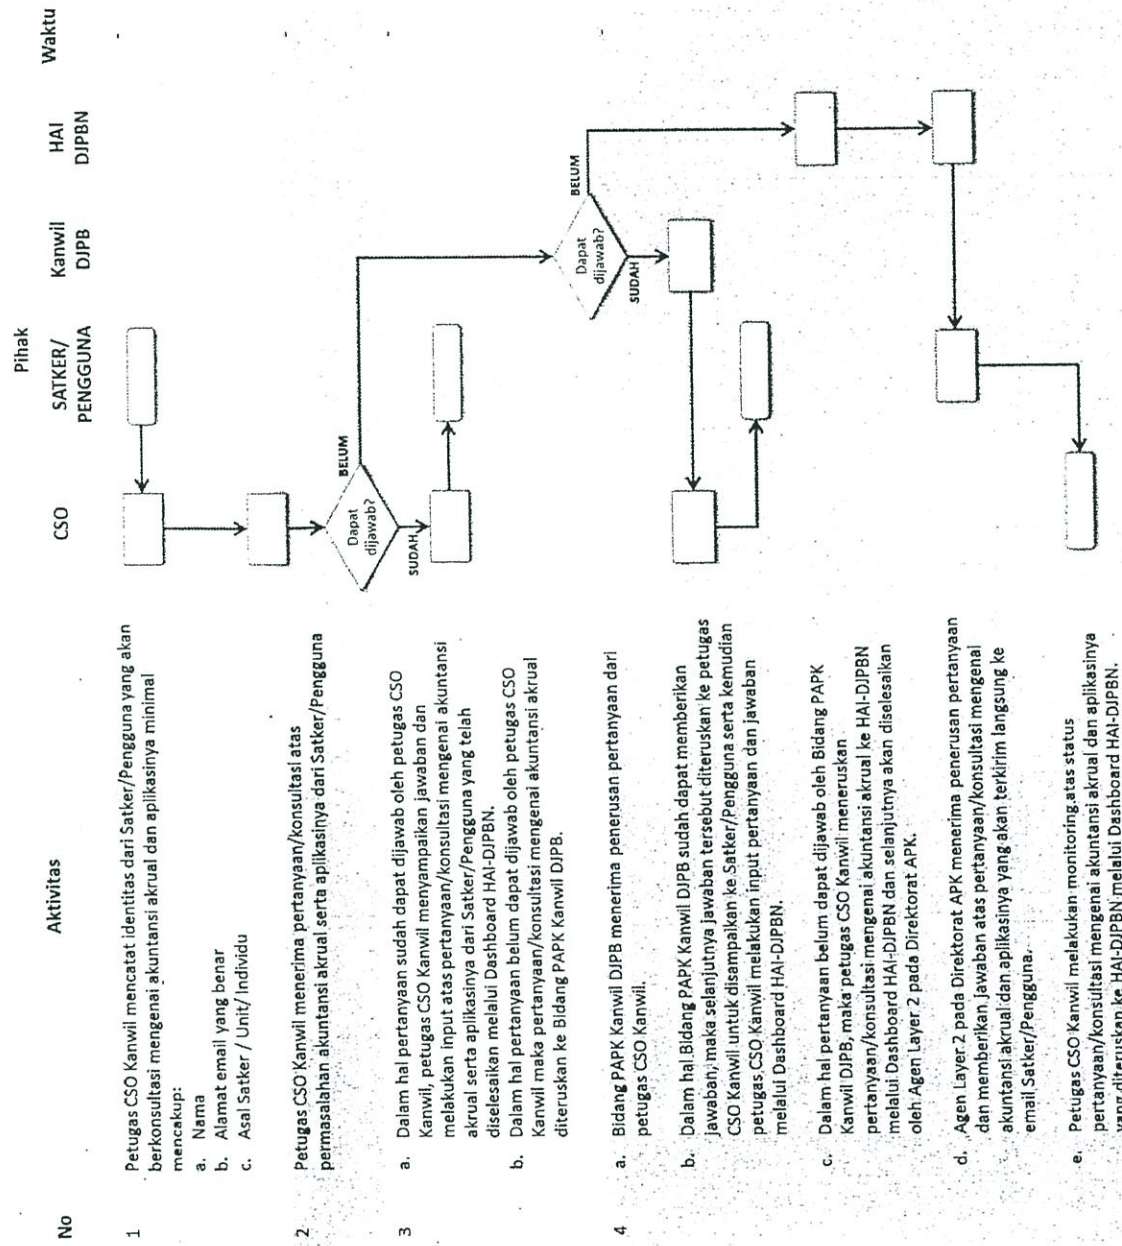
No | Aktivitas | Pihak: CSO | SATKER/ PENGGUNA | Kanwil DJPB | HAI DJPBN | Waktu

1 Petugas CSO Kanwil mencatat identitas dari Satker/Pengguna yang akan berkonsultasi mengenai akuntansi akrual dan aplikasinya minimal mencakup:
a. Nama
b. Alamat email yang benar
c. Asal Satker / Unit/ Individu

2 Petugas CSO Kanwil menerima pertanyaan/konsultasi atas permasalahan akuntansi akrual serta aplikasinya dari Satker/Pengguna

3 a. Dalam hal pertanyaan sudah dapat dijawab oleh petugas CSO Kanwil, petugas CSO Kanwil menyampaikan jawaban dan melakukan input atas pertanyaan/konsultasi mengenai akuntansi akrual serta aplikasinya dari Satker/Pengguna yang telah diselesaikan melalui Dashboard HAI-DJPBN.
b. Dalam hal pertanyaan belum dapat dijawab oleh petugas CSO Kanwil maka pertanyaan/konsultasi mengenai akuntansi akrual diteruskan ke Bidang PAPK Kanwil DJPB.

4 a. Bidang PAPK Kanwil DJPB menerima penerusan pertanyaan dari petugas CSO Kanwil.
b. Dalam hal Bidang PAPK Kanwil DJPB sudah dapat memberikan jawaban, maka selanjutnya jawaban tersebut diteruskan ke petugas CSO Kanwil untuk disampaikan ke Satker/Pengguna serta kemudian petugas CSO Kanwil melakukan input pertanyaan dan jawaban melalui Dashboard HAI-DJPBN.
c. Dalam hal pertanyaan belum dapat dijawab oleh Bidang PAPK Kanwil DJPB, maka petugas CSO Kanwil meneruskan pertanyaan/konsultasi mengenai akuntansi akrual ke HAI-DJPBN melalui Dashboard HAI-DJPBN dan selanjutnya akan diselesaikan oleh Agen Layer 2 pada Direktorat APK.
d. Agen Layer 2 pada Direktorat APK menerima penerusan pertanyaan dan memberikan jawaban atas pertanyaan/konsultasi mengenai akuntansi akrual dan aplikasinya yang akan terkirim langsung ke email Satker/Pengguna.
e. Petugas CSO Kanwil melakukan monitoring atas status pertanyaan/konsultasi mengenai akuntansi akrual dan aplikasinya yang diteruskan ke HAI-DJPBN melalui Dashboard HAI-DJPBN.

Dapat dijawab?
BELUM
SUDAH
Dapat dijawab?
BELUM
SUDAH